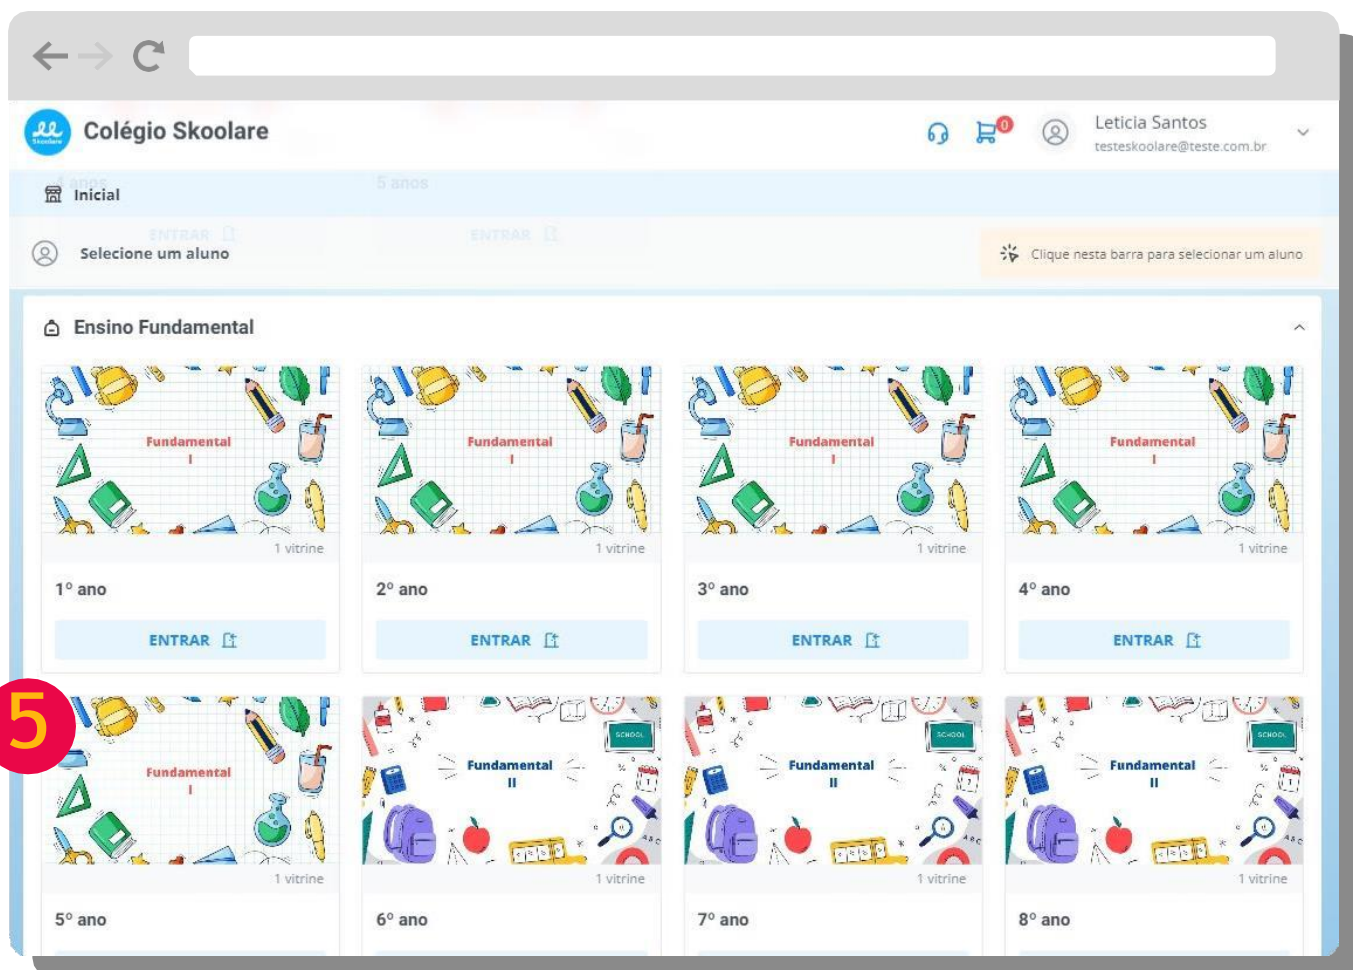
Colégio Skoolare

0

Leticia Santos
testeskoolare@teste.com.br

Inicial

Selecione um aluno

Clique nesta barra para selecionar um aluno

Ensino Fundamental

Fundamental I
1 vitrine
1º ano
ENTRAR

Fundamental I
1 vitrine
2º ano
ENTRAR

Fundamental I
1 vitrine
3º ano
ENTRAR

Fundamental I
1 vitrine
4º ano
ENTRAR

5

Fundamental I
1 vitrine
5º ano

Fundamental II
SCHOOL
1 vitrine
6º ano

Fundamental II
SCHOOL
1 vitrine
7º ano

Fundamental II
SCHOOL
1 vitrine
8º ano